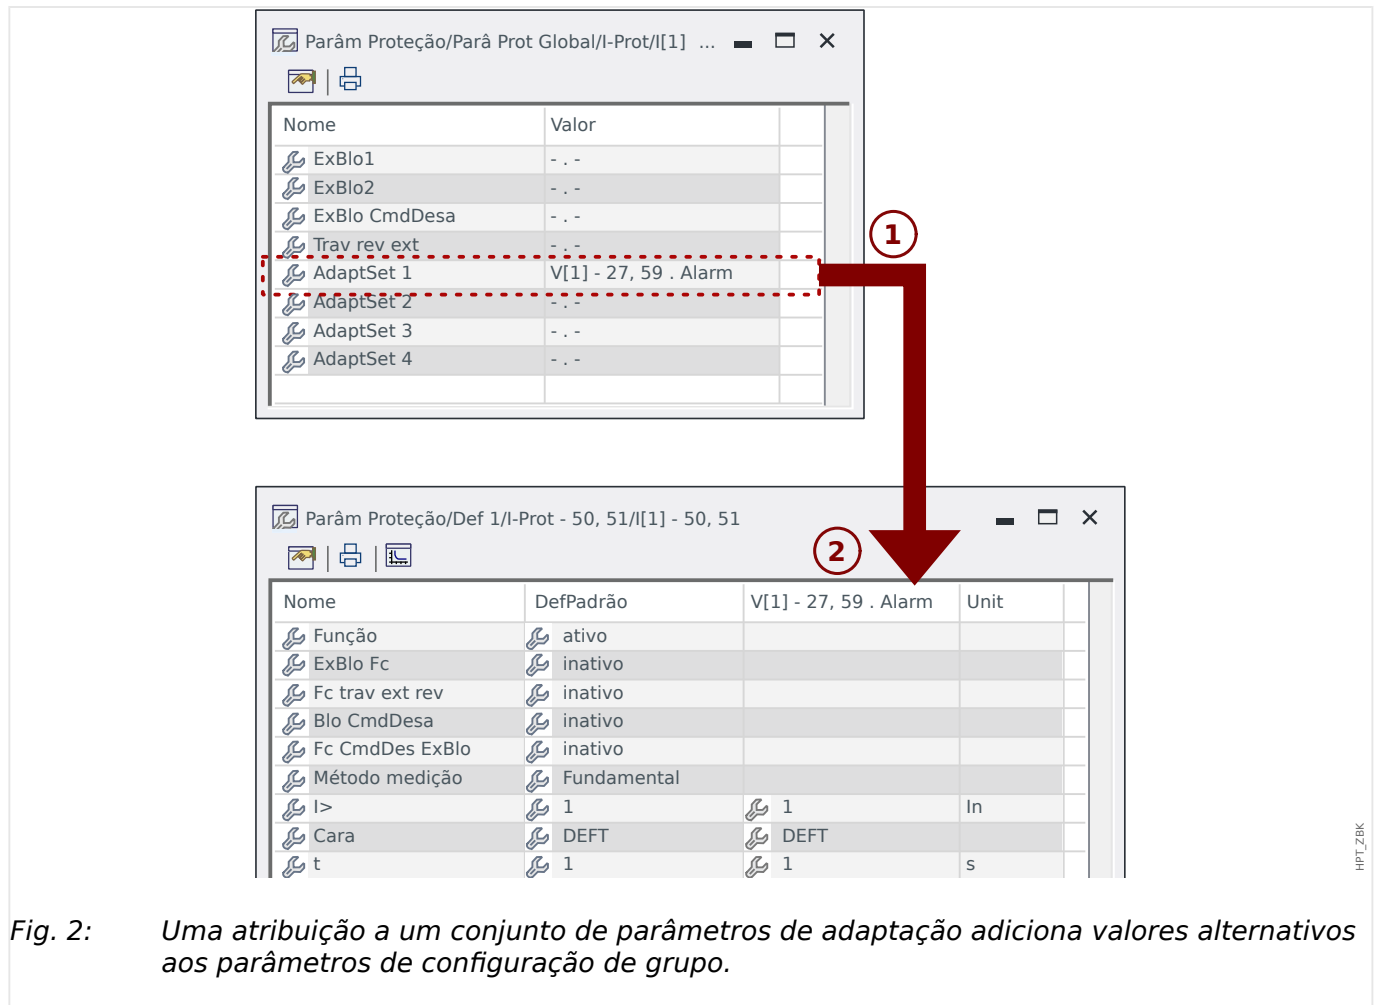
Parâm Proteção/Parâ Prot Global/I-Prot/I[1] ...

| Nome | Valor |
|---|---|
| ExBlo1 | - . - |
| ExBlo2 | - . - |
| ExBlo CmdDesa | - . - |
| Trav rev ext | - . - |
| AdaptSet 1 | V[1] - 27, 59 . Alarm |
| AdaptSet 2 | - . - |
| AdaptSet 3 | - . - |
| AdaptSet 4 | - . - |

1

2

Parâm Proteção/Def 1/I-Prot - 50, 51/I[1] - 50, 51

| Nome | DefPadrão | V[1] - 27, 59 . Alarm | Unit |
|---|---|---|---|
| Função | ativo | | |
| ExBlo Fc | inativo | | |
| Fc trav ext rev | inativo | | |
| Blo CmdDesa | inativo | | |
| Fc CmdDes ExBlo | inativo | | |
| Método medição | Fundamental | | |
| I> | 1 | 1 | In |
| Cara | DEFT | DEFT | |
| t | 1 | 1 | s |

HPT_ZBK

Fig. 2: Uma atribuição a um conjunto de parâmetros de adaptação adiciona valores alternativos aos parâmetros de configuração de grupo.